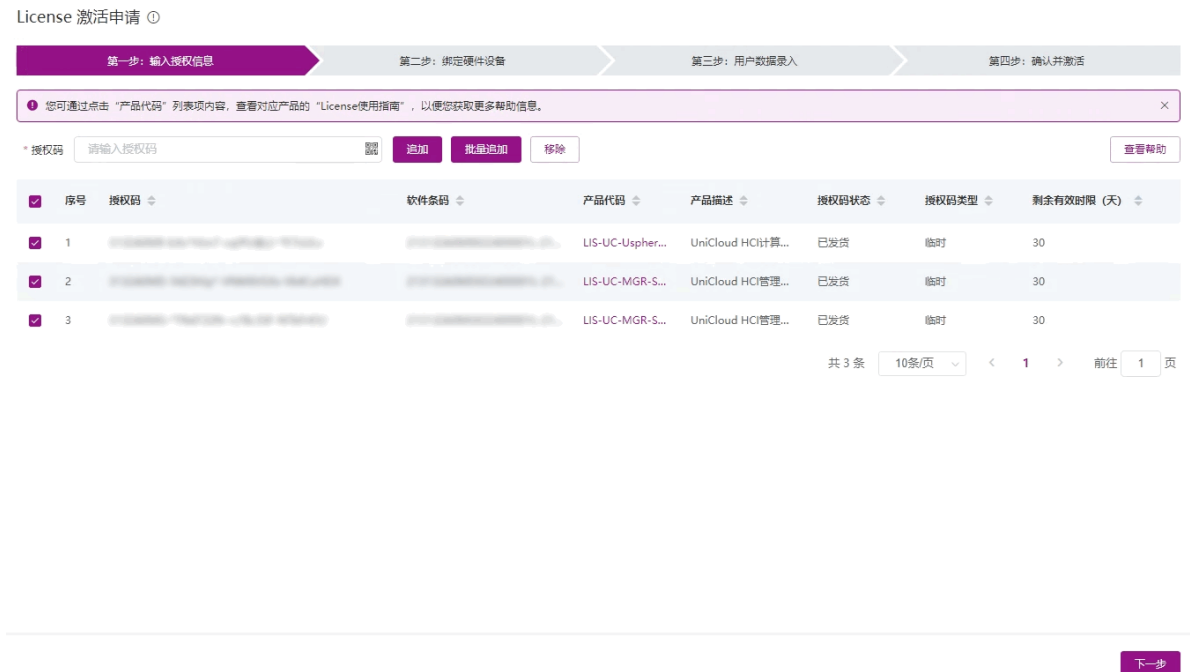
License 激活申请 ⓘ

第一步：输入授权信息　第二步：绑定硬件设备　第三步：用户数据录入　第四步：确认并激活

您可通过点击“产品代码”列表项内容，查看对应产品的“License使用指南”，以便您获取更多帮助信息。 ×

* 授权码 请输入授权码 追加 批量追加 移除 查看帮助

| | 序号 | 授权码 | 软件条码 | 产品代码 | 产品描述 | 授权码状态 | 授权码类型 | 剩余有效时限（天） |
|---|---|---|---|---|---|---|---|---|
| ☑ | 1 | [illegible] | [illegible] | LIS-UC-Uspher... | UniCloud HCI计算... | 已发货 | 临时 | 30 |
| ☑ | 2 | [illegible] | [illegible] | LIS-UC-MGR-S... | UniCloud HCI管理... | 已发货 | 临时 | 30 |
| ☑ | 3 | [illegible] | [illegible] | LIS-UC-MGR-S... | UniCloud HCI管理... | 已发货 | 临时 | 30 |

共 3 条 10条/页 < 1 > 前往 1 页

下一步